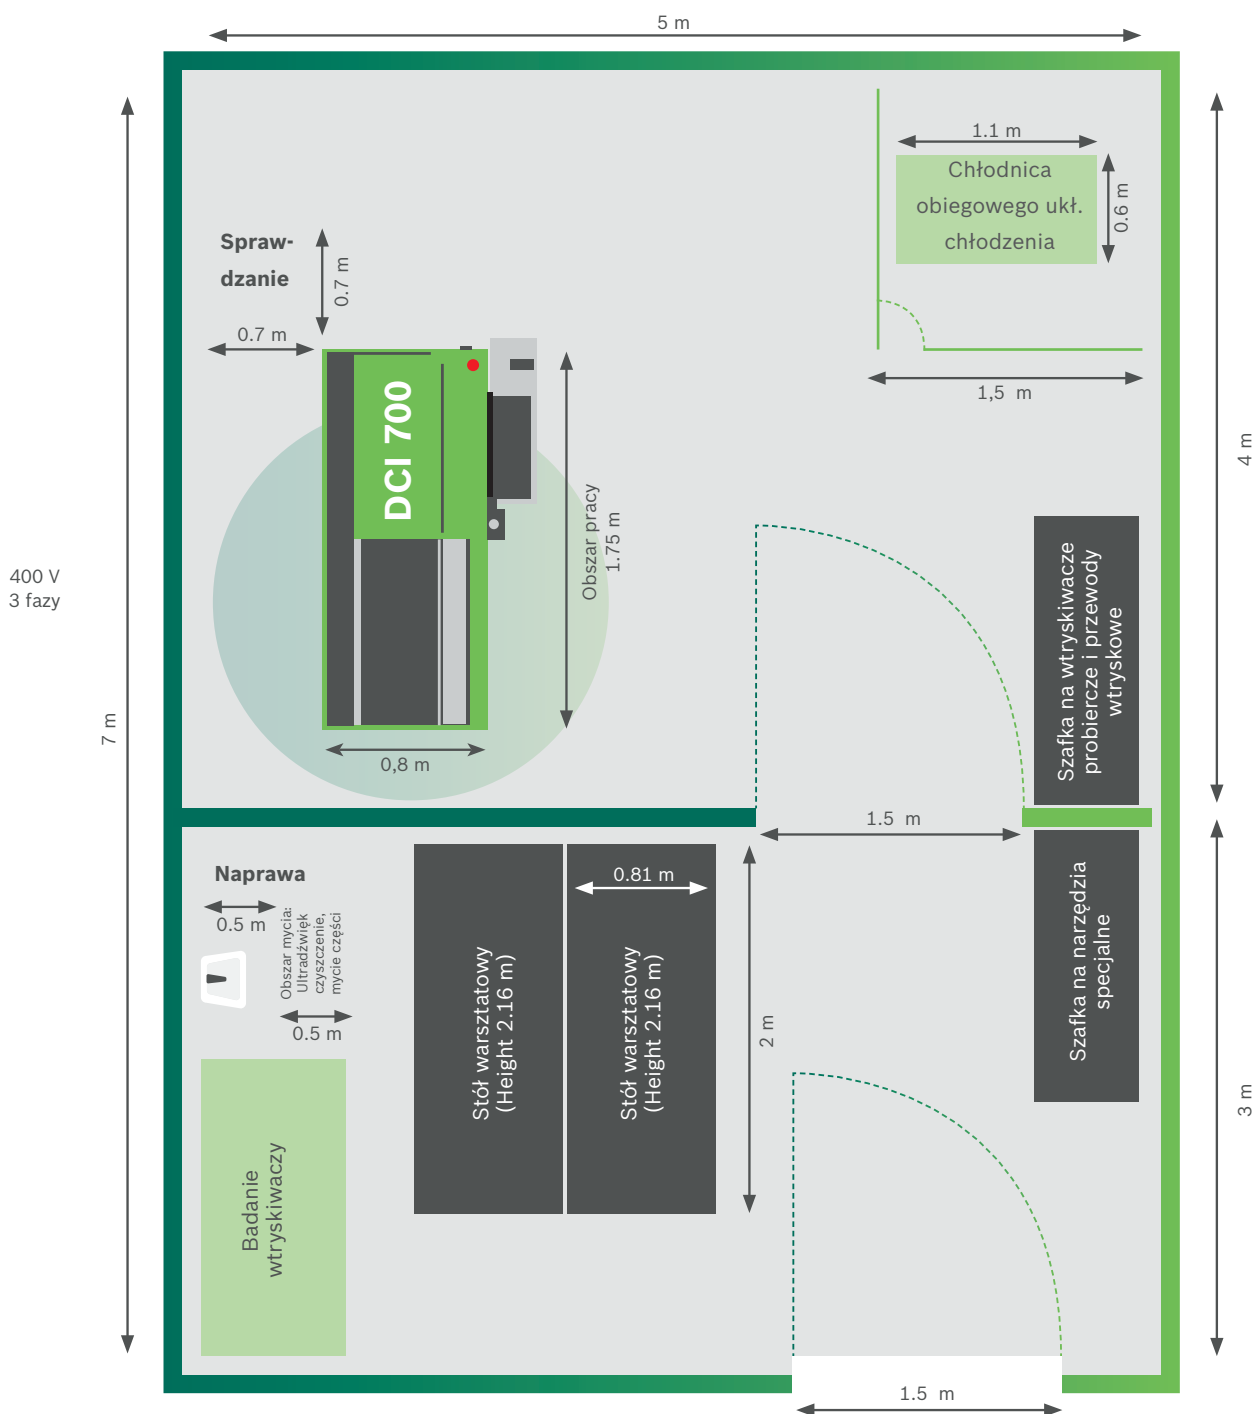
5 m

1.1 m

Chłodnica obiegowego ukł. chłodzenia

0.6 m

1,5 m

Spraw-dzanie

0.7 m

0.7 m

DCI 700

Obszar pracy 1.75 m

0,8 m

4 m

400 V
3 fazy

7 m

Szafka na wtryskiwacze probiercze i przewody wtryskowe

1.5 m

Naprawa

0.5 m

Obszar mycia: Ultradźwięk czyszczenie, mycie części

0.5 m

Stół warsztatowy (Height 2.16 m)

0.81 m

Stół warsztatowy (Height 2.16 m)

2 m

Szafka na narzędzia specjalne

3 m

Badanie wtryskiwaczy

1.5 m